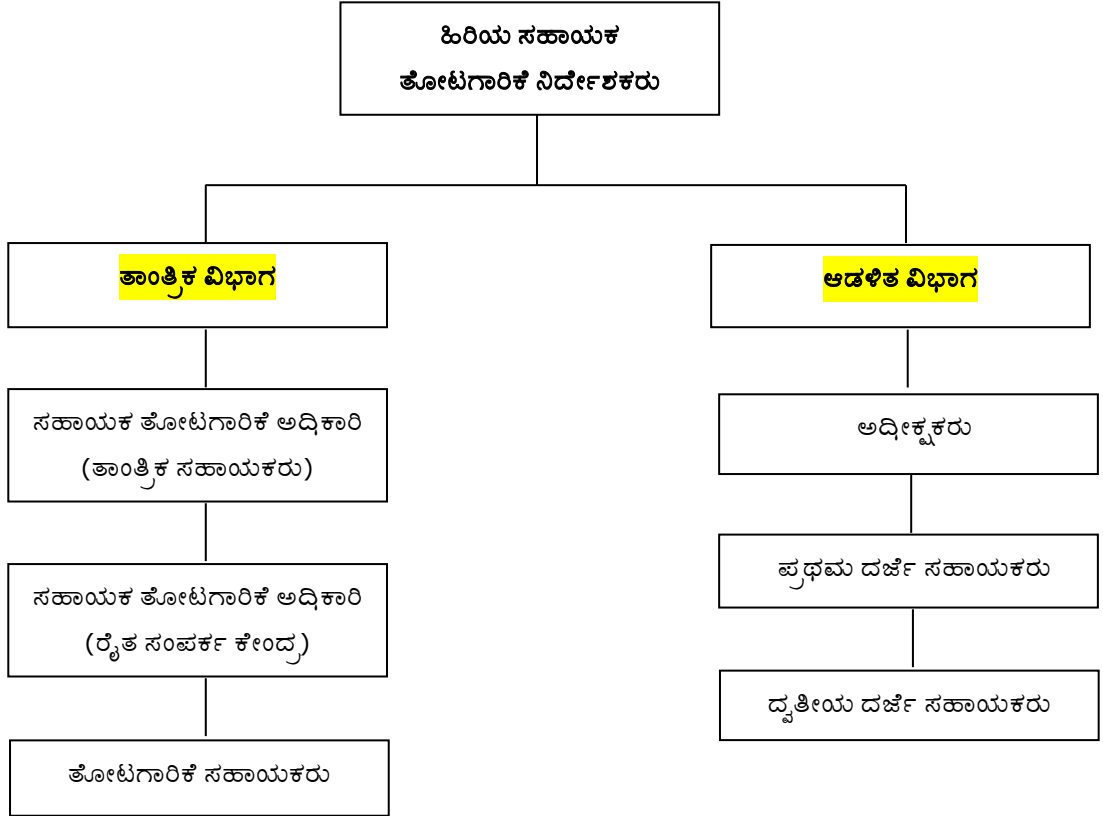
ಹಿರಿಯ ಸಹಾಯಕ ತೋಟಗಾರಿಕೆ ನಿರ್ದೇಶಕರು

ತಾಂತ್ರಿಕ ವಿಭಾಗ

ಸಹಾಯಕ ತೋಟಗಾರಿಕೆ ಅಧಿಕಾರಿ (ತಾಂತ್ರಿಕ ಸಹಾಯಕರು)

ಸಹಾಯಕ ತೋಟಗಾರಿಕೆ ಅಧಿಕಾರಿ (ರೈತ ಸಂಪರ್ಕ ಕೇಂದ್ರ)

ತೋಟಗಾರಿಕೆ ಸಹಾಯಕರು

ಆಡಳಿತ ವಿಭಾಗ

ಅಧೀಕ್ಷಕರು

ಪ್ರಥಮ ದರ್ಜೆ ಸಹಾಯಕರು

ದ್ವತೀಯ ದರ್ಜೆ ಸಹಾಯಕರು